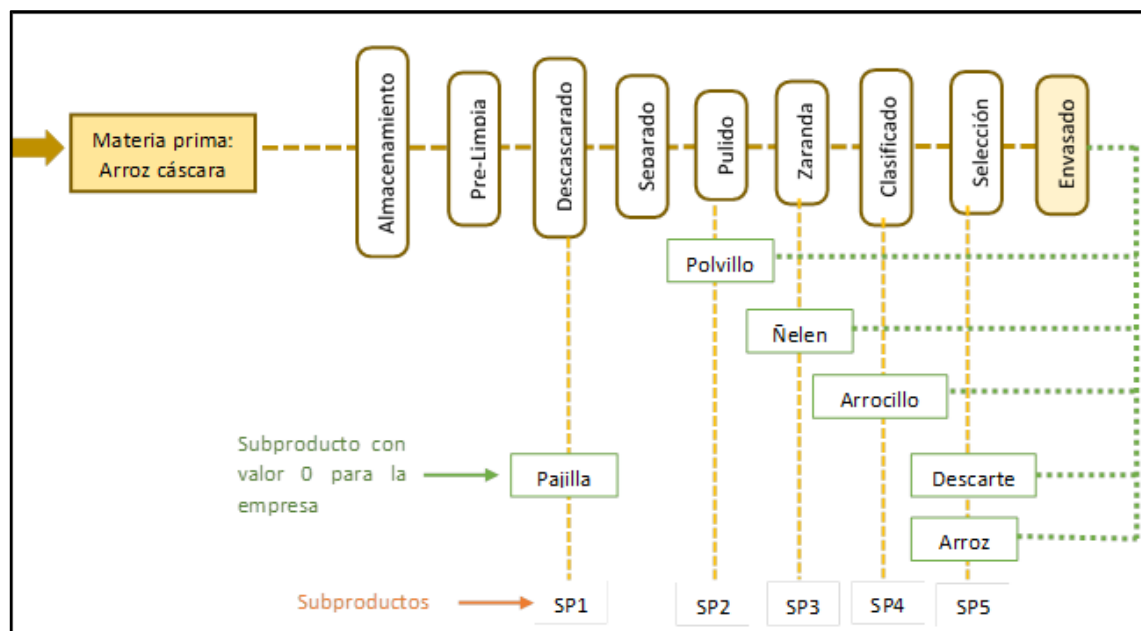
Materia prima: Arroz cáscara

Almacenamiento

Pre-Limpia

Descascarado

Separado

Pulido

Zaranda

Clasificado

Selección

Envasado

Polvillo

Ñelen

Arrocillo

Subproducto con valor 0 para la empresa

Pajilla

Descarte

Arroz

Subproductos

SP1

SP2

SP3

SP4

SP5